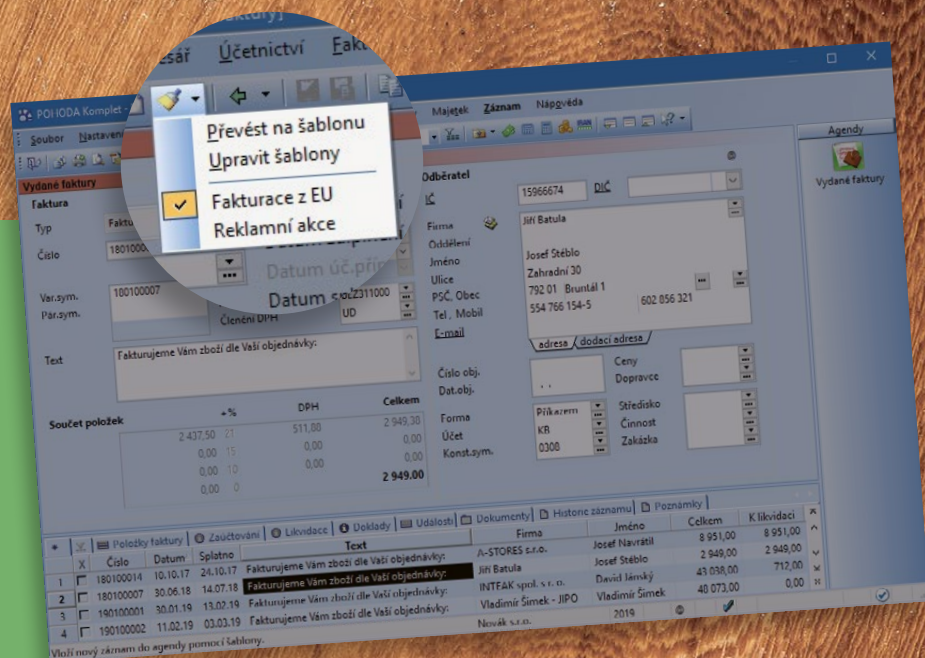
faktury]
esář Účetnictví Fakt
Převést na šablonu
Upravit šablony
Fakturace z EU
Reklamní akce
Datum úč.příp
Datum s

POHODA Komplet
Soubor Nastavení
Majetek Záznam Nápověda
Agendy
Vydané faktury
Vydané faktury
Faktura
Typ Faktu
Číslo 180100
Var.sym. 180100007
Pár.sym.
Členění DPH
2311000
UD
Text Fakturujeme Vám zboží dle Vaší objednávky:
Odběratel
IČ 15966674 DIČ
Firma Jiří Batula
Oddělení
Jméno Josef Stéblo
Ulice Zahradní 30
PSČ, Obec 792 01 Bruntál 1
Tel., Mobil 554 766 154-5 602 856 321
E-mail
adresa dodací adresa
Číslo obj.
Dat.obj. . .
Ceny
Dopravce
Forma Příkazem
Účet KB
Konst.sym. 0308
Středisko
Činnost
Zakázka
Součet položek

| +% | DPH | Celkem |
|---|---|---|
| 2 437,50 21 | 511,88 | 2 949,38 |
| 0,00 15 | 0,00 | 0,00 |
| 0,00 10 | 0,00 | 0,00 |
| 0,00 0 | | 2 949,00 |

Položky faktury | Zaúčtování | Likvidace | Doklady | Události | Dokumenty | Historie záznamu | Poznámky

| | X | Číslo | Datum | Splatno | Text | Firma | Jméno | Celkem | K likvidaci |
|---|---|---|---|---|---|---|---|---|---|
| 1 | | 180100014 | 10.10.17 | 24.10.17 | Fakturujeme Vám zboží dle Vaší objednávky: | A-STORES s.r.o. | Josef Navrátil | 8 951,00 | 8 951,00 |
| 2 | | 180100007 | 30.06.18 | 14.07.18 | Fakturujeme Vám zboží dle Vaší objednávky: | Jiří Batula | Josef Stéblo | 2 949,00 | 2 949,00 |
| 3 | | 190100001 | 30.01.19 | 13.02.19 | Fakturujeme Vám zboží dle Vaší objednávky: | INTEAK spol. s r. o. | David Jánský | 43 038,00 | 712,00 |
| 4 | | 190100002 | 11.02.19 | 03.03.19 | Fakturujeme Vám zboží dle Vaší objednávky: | Vladimír Šimek - JIPO | Vladimír Šimek | 40 073,00 | 0,00 |

Novák s.r.o. 2019
Vloží nový záznam do agendy pomocí šablony.